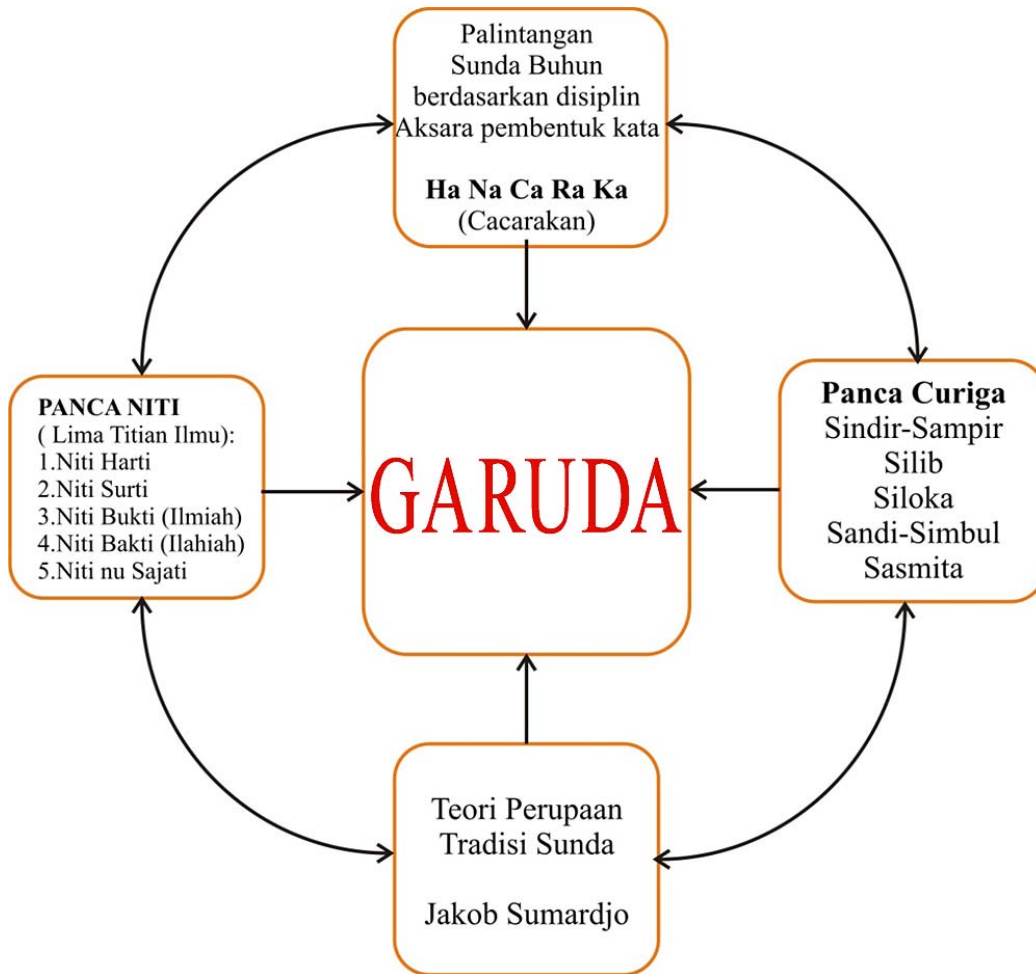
Palintangan
Sunda Buhun
berdasarkan disiplin
Aksara pembentuk kata

**Ha Na Ca Ra Ka**
(Cacarakan)

**PANCA NITI**
( Lima Titian Ilmu):
1.Niti Harti
2.Niti Surti
3.Niti Bukti (Ilmiah)
4.Niti Bakti (Ilahiah)
5.Niti nu Sajati

GARUDA

**Panca Curiga**
Sindir-Sampir
Silib
Siloka
Sandi-Simbul
Sasmita

Teori Perupaan
Tradisi Sunda

Jakob Sumardjo